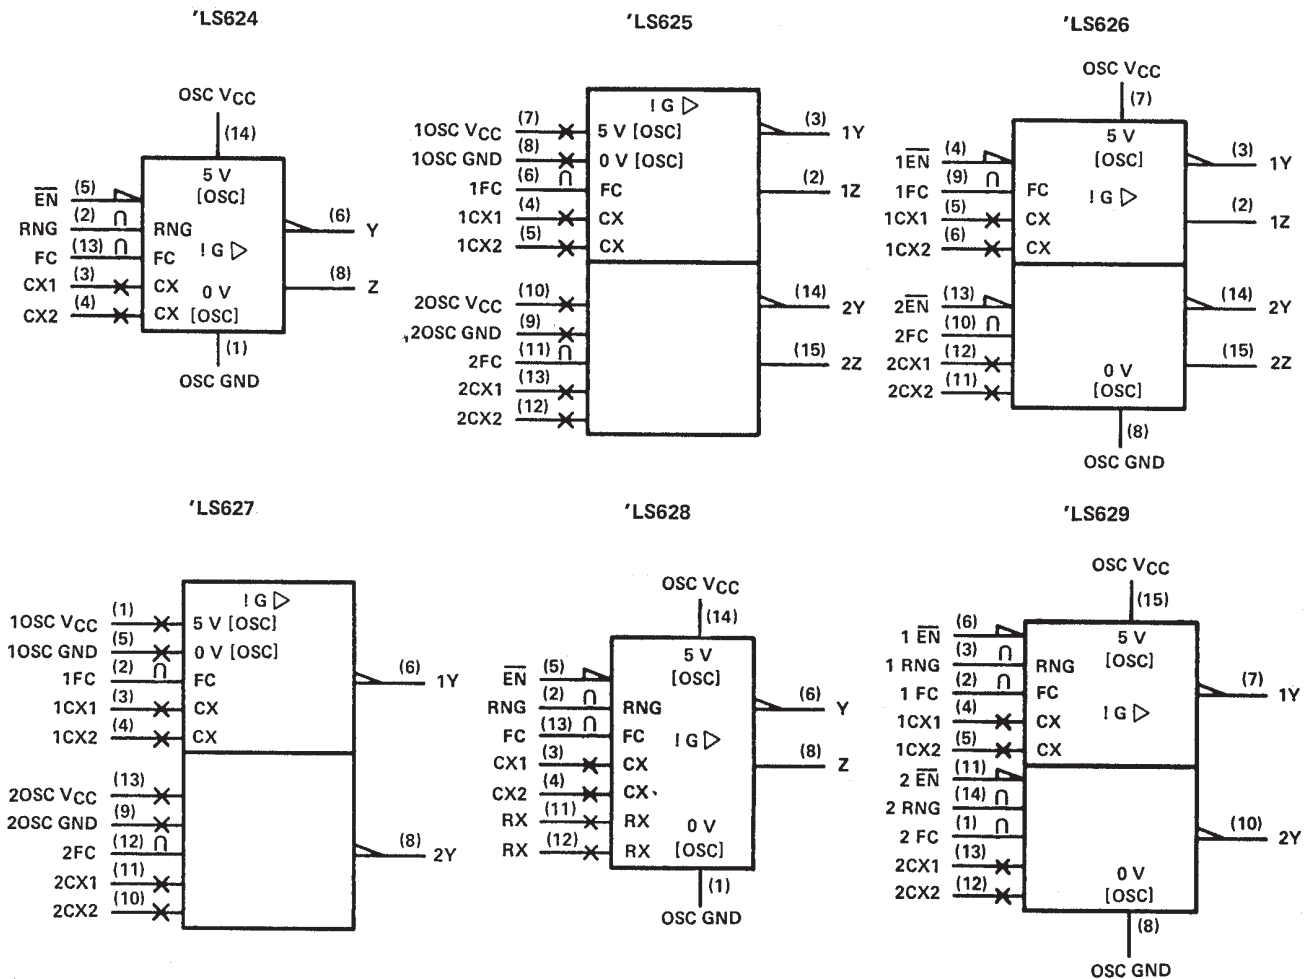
'LS624

OSC $V_{CC}$
(14)
5 V
[OSC]
$\overline{EN}$ (5)
RNG (2) RNG
FC (13) FC
CX1 (3) CX
CX2 (4) CX
! G ▷
0 V
[OSC]
(6) Y
(8) Z
(1)
OSC GND

'LS625

1OSC $V_{CC}$ (7) 5 V [OSC]
1OSC GND (8) 0 V [OSC]
1FC (6) FC
1CX1 (4) CX
1CX2 (5) CX
! G ▷
(3) 1Y
(2) 1Z
2OSC $V_{CC}$ (10)
2OSC GND (9)
2FC (11)
2CX1 (13)
2CX2 (12)
(14) 2Y
(15) 2Z

'LS626

OSC $V_{CC}$
(7)
5 V
[OSC]
1$\overline{EN}$ (4)
1FC (9) FC
1CX1 (5) CX
1CX2 (6) CX
! G ▷
(3) 1Y
(2) 1Z
2$\overline{EN}$ (13)
2FC (10)
2CX1 (12)
2CX2 (11)
0 V
[OSC]
(14) 2Y
(15) 2Z
(8)
OSC GND

'LS627

! G ▷
1OSC $V_{CC}$ (1) 5 V [OSC]
1OSC GND (5) 0 V [OSC]
1FC (2) FC
1CX1 (3) CX
1CX2 (4) CX
(6) 1Y
2OSC $V_{CC}$ (13)
2OSC GND (9)
2FC (12)
2CX1 (11)
2CX2 (10)
(8) 2Y

'LS628

OSC $V_{CC}$
(14)
5 V
[OSC]
$\overline{EN}$ (5)
RNG (2) RNG
FC (13) FC
CX1 (3) CX
CX2 (4) CX
RX (11) RX
RX (12) RX
! G ▷
0 V
[OSC]
(6) Y
(8) Z
(1)
OSC GND

'LS629

OSC $V_{CC}$
(15)
5 V
[OSC]
1 $\overline{EN}$ (6)
1 RNG (3) RNG
1 FC (2) FC
1CX1 (4) CX
1CX2 (5) CX
! G ▷
(7) 1Y
2 $\overline{EN}$ (11)
2 RNG (14)
2 FC (1)
2CX1 (13)
2CX2 (12)
0 V
[OSC]
(10) 2Y
(8)
OSC GND